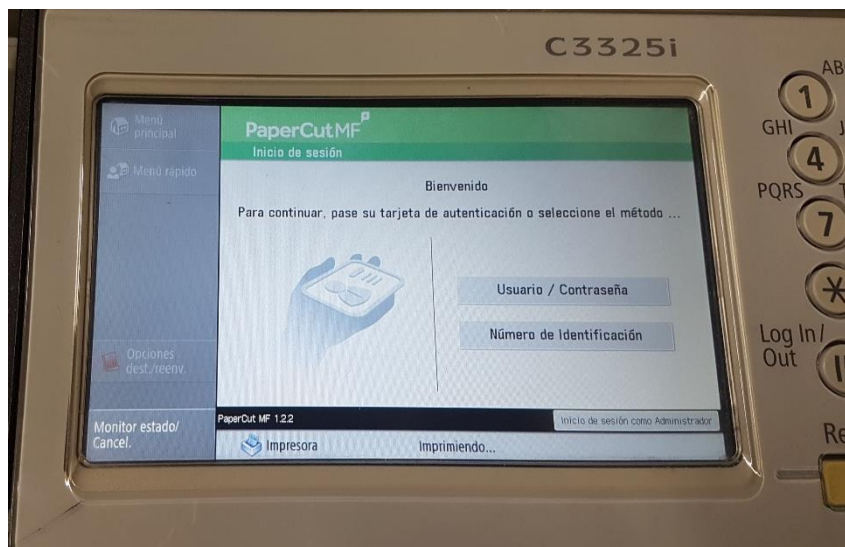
C3325i

Menú principal

Menú rápido

Opciones dest./reenv.

Monitor estado/ Cancel.

PaperCutMF

Inicio de sesión

Bienvenido

Para continuar, pase su tarjeta de autenticación o seleccione el método ...

Usuario / Contraseña

Número de Identificación

PaperCut MF 1.2.2

Inicio de sesión como Administrador

Impresora

Imprimiendo...

AB

1

GHI

4

PQRS

7

*

Log In/ Out

Re